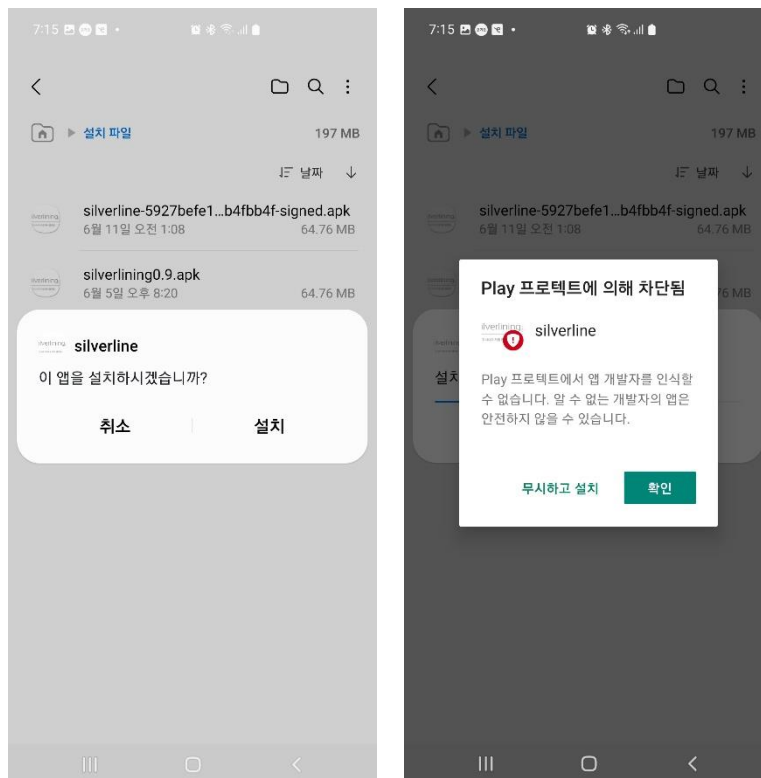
7:15

설치 파일 197 MB

날짜

silverline-5927befe1…b4fbb4f-signed.apk
6월 11일 오전 1:08 64.76 MB

silverlining0.9.apk
6월 5일 오후 8:20 64.76 MB

silverline

이 앱을 설치하시겠습니까?

취소 설치

7:15

설치 파일 197 MB

날짜

silverline-5927befe1…b4fbb4f-signed.apk
6월 11일 오전 1:08 64.76 MB

Play 프로텍트에 의해 차단됨

silverline

Play 프로텍트에서 앱 개발자를 인식할 수 없습니다. 알 수 없는 개발자의 앱은 안전하지 않을 수 있습니다.

무시하고 설치 확인